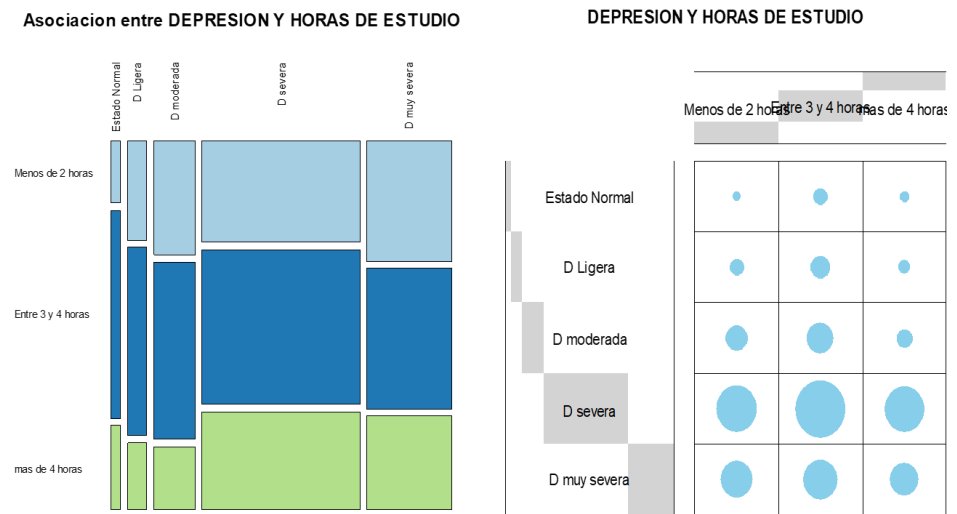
Asociacion entre DEPRESION Y HORAS DE ESTUDIO

Estado Normal
D Ligera
D moderada
D severa
D muy severa

Menos de 2 horas
Entre 3 y 4 horas
mas de 4 horas

DEPRESION Y HORAS DE ESTUDIO

Menos de 2 horas
Entre 3 y 4 horas
mas de 4 horas

Estado Normal
D Ligera
D moderada
D severa
D muy severa